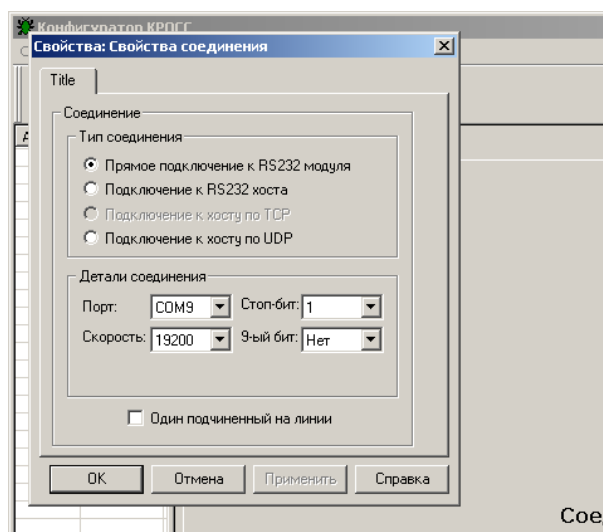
Конфигуратор КРОСС

Свойства: Свойства соединения

Title

Соединение

Тип соединения

Прямое подключение к RS232 модуля

Подключение к RS232 хоста

Подключение к хосту по TCP

Подключение к хосту по UDP

Детали соединения

Порт: COM9

Стоп-бит: 1

Скорость: 19200

9-ый бит: Нет

Один подчиненный на линии

OK

Отмена

Применить

Справка

Сое